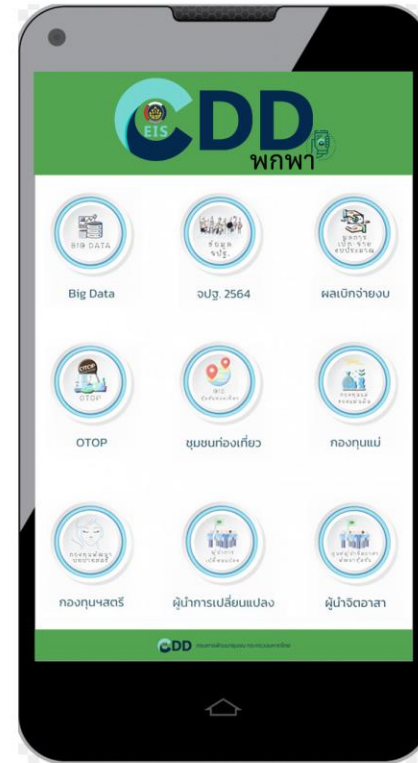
EIS CDD พกพา

BIG DATA

Big Data

ข้อมูล จปฐ.

จปฐ. 2564

ผลเบิกจ่ายงบประมาณ

ผลเบิกจ่ายงบ

OTOP

OTOP

ชุมชนท่องเที่ยว

ชุมชนท่องเที่ยว

กองทุนแม่ของแผ่นดิน

กองทุนแม่

กองทุนพัฒนาบทบาทสตรี

กองทุนฯสตรี

ผู้นำการเปลี่ยนแปลง

ผู้นำการเปลี่ยนแปลง

ผู้นำจิตอาสา

ผู้นำจิตอาสา

CDD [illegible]